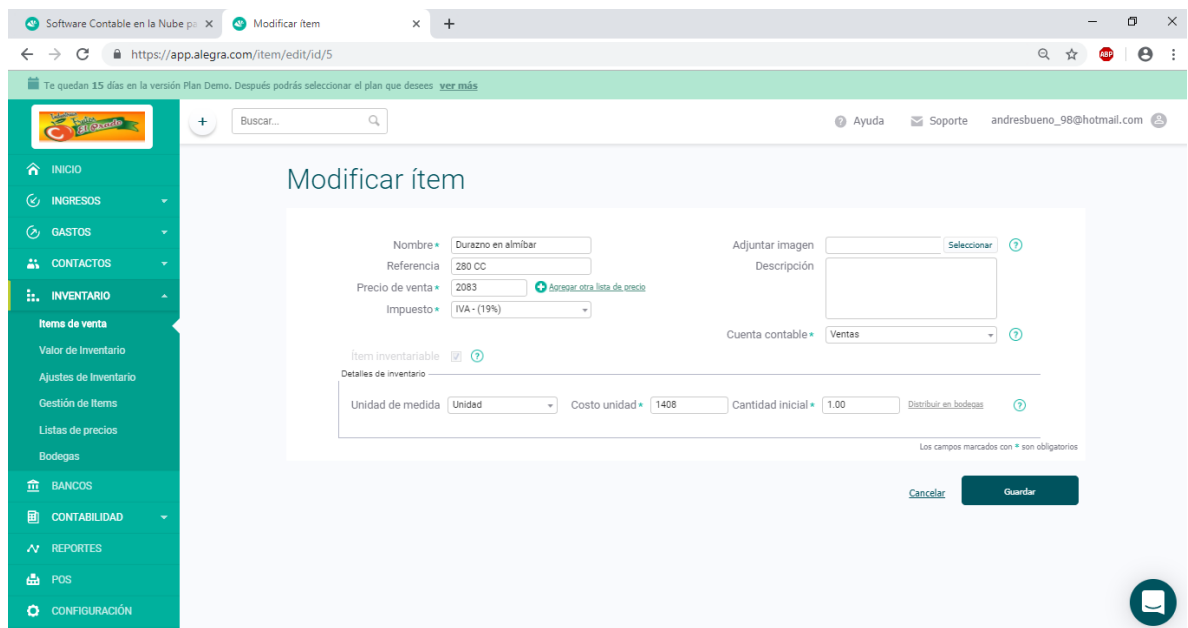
Software Contable en la Nube pa ×
Modificar ítem ×
+

https://app.alegra.com/item/edit/id/5

ABP

Te quedan 15 días en la versión Plan Demo. Después podrás seleccionar el plan que desees ver más

El Dorado

+
Buscar...
Ayuda
Soporte
andresbueno_98@hotmail.com

INICIO
INGRESOS
GASTOS
CONTACTOS
INVENTARIO
Items de venta
Valor de Inventario
Ajustes de Inventario
Gestión de Items
Listas de precios
Bodegas
BANCOS
CONTABILIDAD
REPORTES
POS
CONFIGURACIÓN

Modificar ítem

Nombre * Durazno en almíbar
Referencia 280 CC
Precio de venta * 2083 Agregar otra lista de precio
Impuesto * IVA - (19%)
Adjuntar imagen Seleccionar
Descripción
Cuenta contable * Ventas
Ítem inventariable

Detalles de inventario
Unidad de medida Unidad
Costo unidad * 1408
Cantidad inicial * 1.00
Distribuir en bodegas

Los campos marcados con * son obligatorios

Cancelar
Guardar